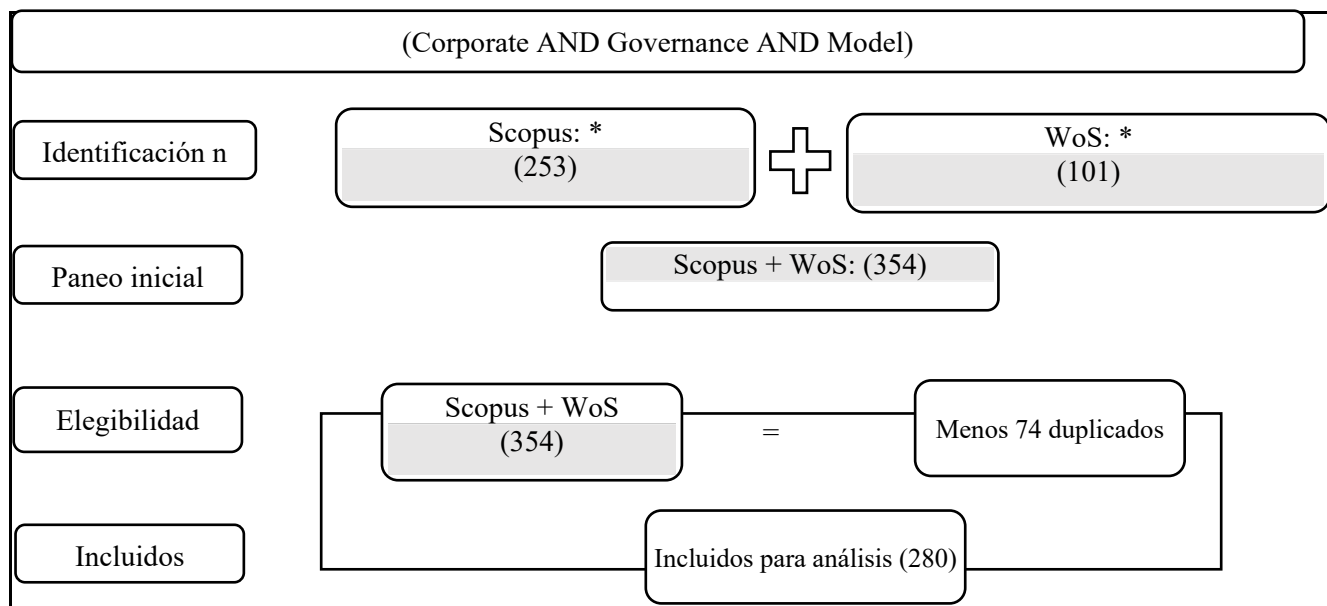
(Corporate AND Governance AND Model)

Identificación n

Scopus: *
(253)

WoS: *
(101)

Paneo inicial

Scopus + WoS: (354)

Elegibilidad

Scopus + WoS
(354)

=

Menos 74 duplicados

Incluidos

Incluidos para análisis (280)